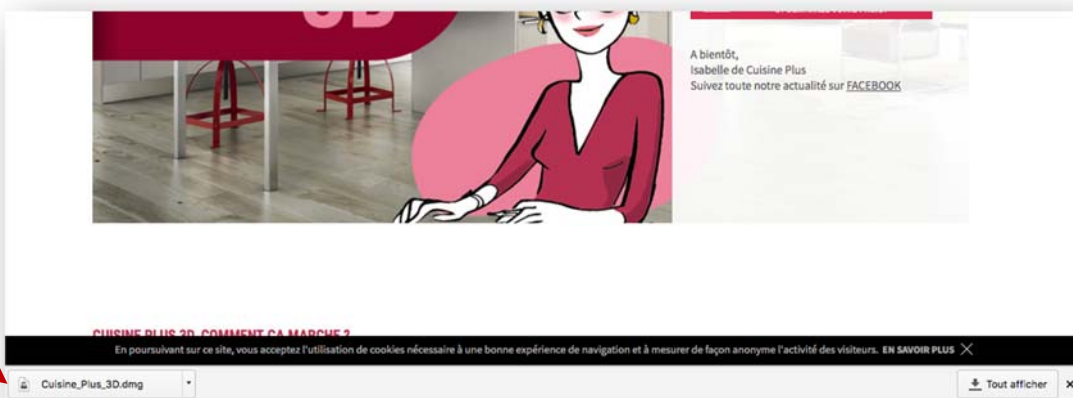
A bientôt,
Isabelle de Cuisine Plus
Suivez toute notre actualité sur FACEBOOK

CUISINE PLUS 3D, COMMENT ÇA MARCHE ?

En poursuivant sur ce site, vous acceptez l'utilisation de cookies nécessaire à une bonne expérience de navigation et à mesurer de façon anonyme l'activité des visiteurs. EN SAVOIR PLUS

Cuisine_Plus_3D.dmg

Tout afficher